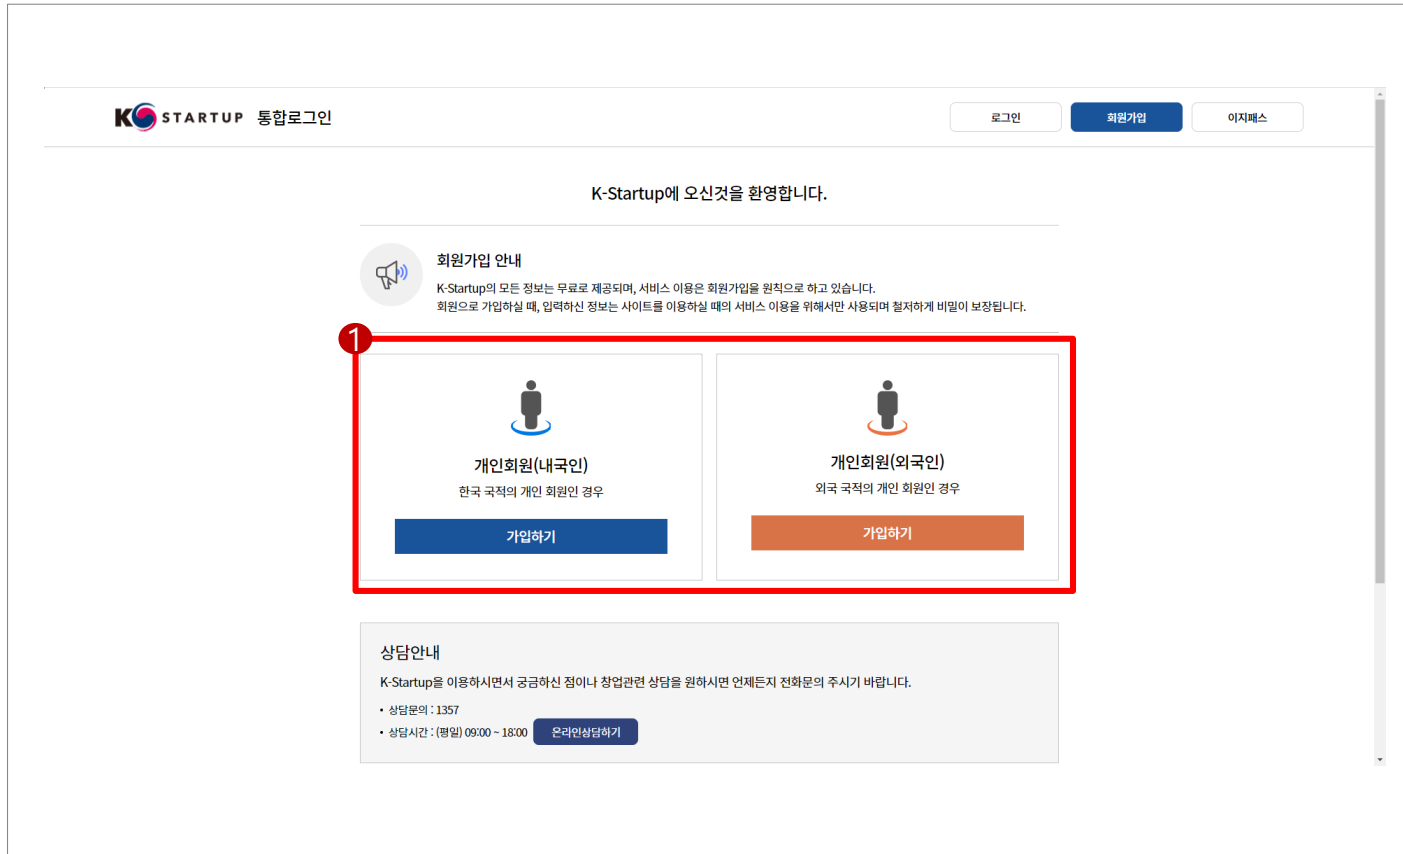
K STARTUP 통합로그인

로그인
회원가입
이지패스

K-Startup에 오신것을 환영합니다.

회원가입 안내
K-Startup의 모든 정보는 무료로 제공되며, 서비스 이용은 회원가입을 원칙으로 하고 있습니다.
회원으로 가입하실 때, 입력하신 정보는 사이트를 이용하실 때의 서비스 이용을 위해서만 사용되며 철저하게 비밀이 보장됩니다.

1

개인회원(내국인)
한국 국적의 개인 회원인 경우
가입하기

개인회원(외국인)
외국 국적의 개인 회원인 경우
가입하기

상담안내
K-Startup을 이용하시면서 궁금하신 점이나 창업관련 상담을 원하시면 언제든지 전화문의 주시기 바랍니다.
• 상담문의 : 1357
• 상담시간 : (평일) 09:00 ~ 18:00 온라인상담하기